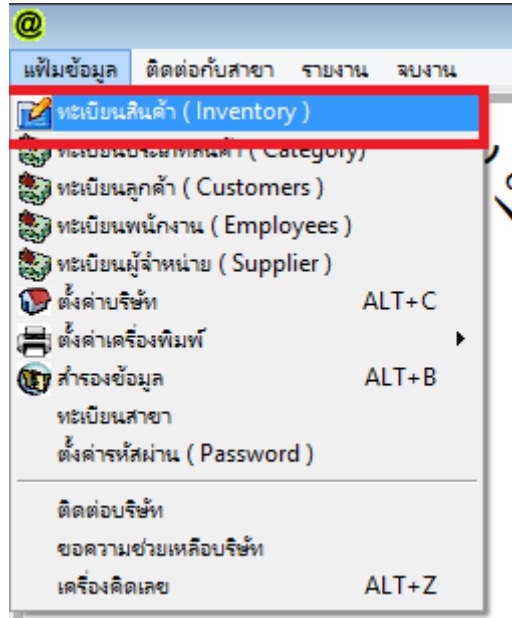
@

แฟ้มข้อมูล ติดต่อกับสาขา รายงาน จบงาน

ทะเบียนสินค้า ( Inventory )
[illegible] ( Category )
ทะเบียนลูกค้า ( Customers )
ทะเบียนพนักงาน ( Employees )
ทะเบียนผู้จำหน่าย ( Supplier )
ตั้งค่าบริษัท ALT+C
ตั้งค่าเครื่องพิมพ์
สำรองข้อมูล ALT+B
ทะเบียนสาขา
ตั้งค่ารหัสผ่าน ( Password )

ติดต่อบริษัท
ขอความช่วยเหลือบริษัท
เครื่องคิดเลข ALT+Z